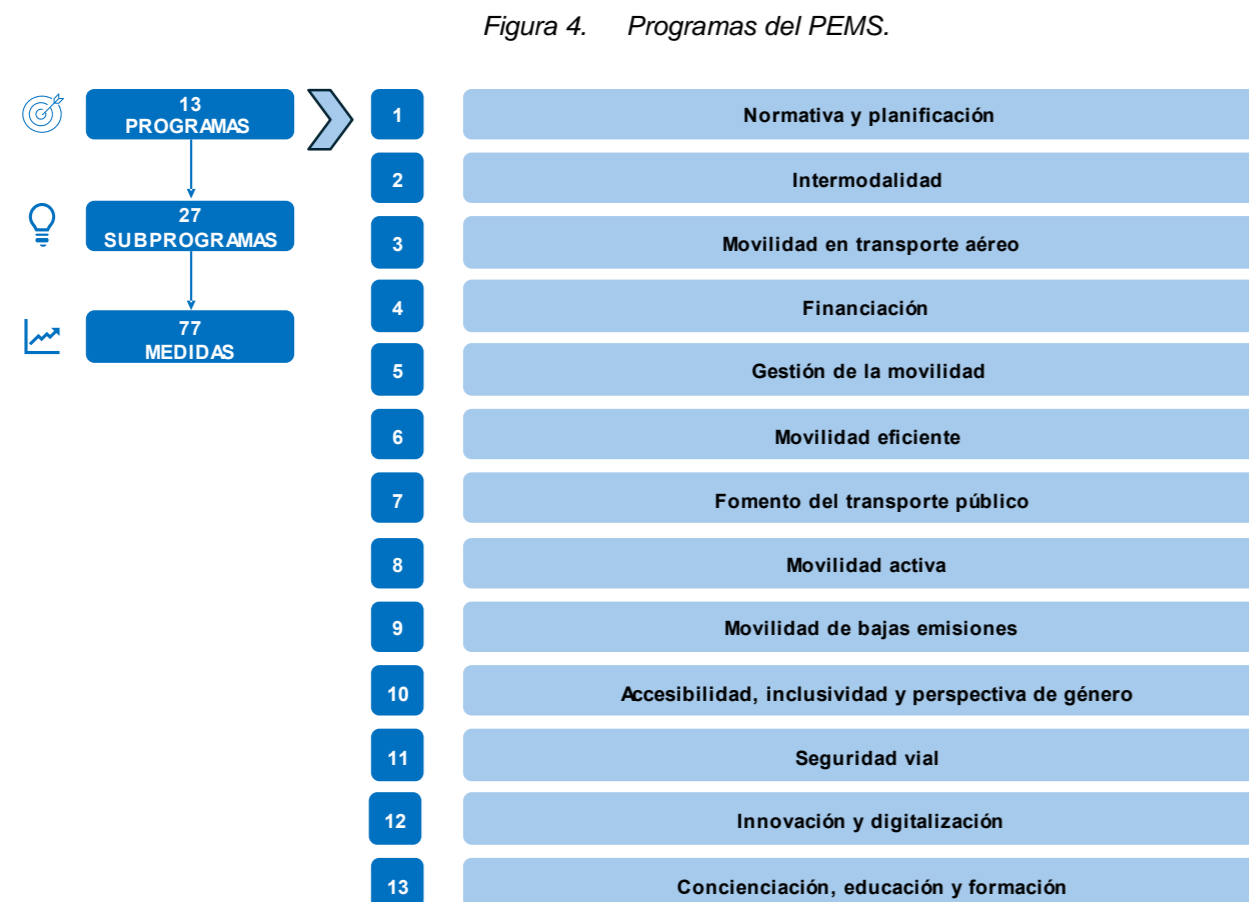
Figura 4. Programas del PEMS.

13
PROGRAMAS

27
SUBPROGRAMAS

77
MEDIDAS

1 Normativa y planificación
2 Intermodalidad
3 Movilidad en transporte aéreo
4 Financiación
5 Gestión de la movilidad
6 Movilidad eficiente
7 Fomento del transporte público
8 Movilidad activa
9 Movilidad de bajas emisiones
10 Accesibilidad, inclusividad y perspectiva de género
11 Seguridad vial
12 Innovación y digitalización
13 Concienciación, educación y formación